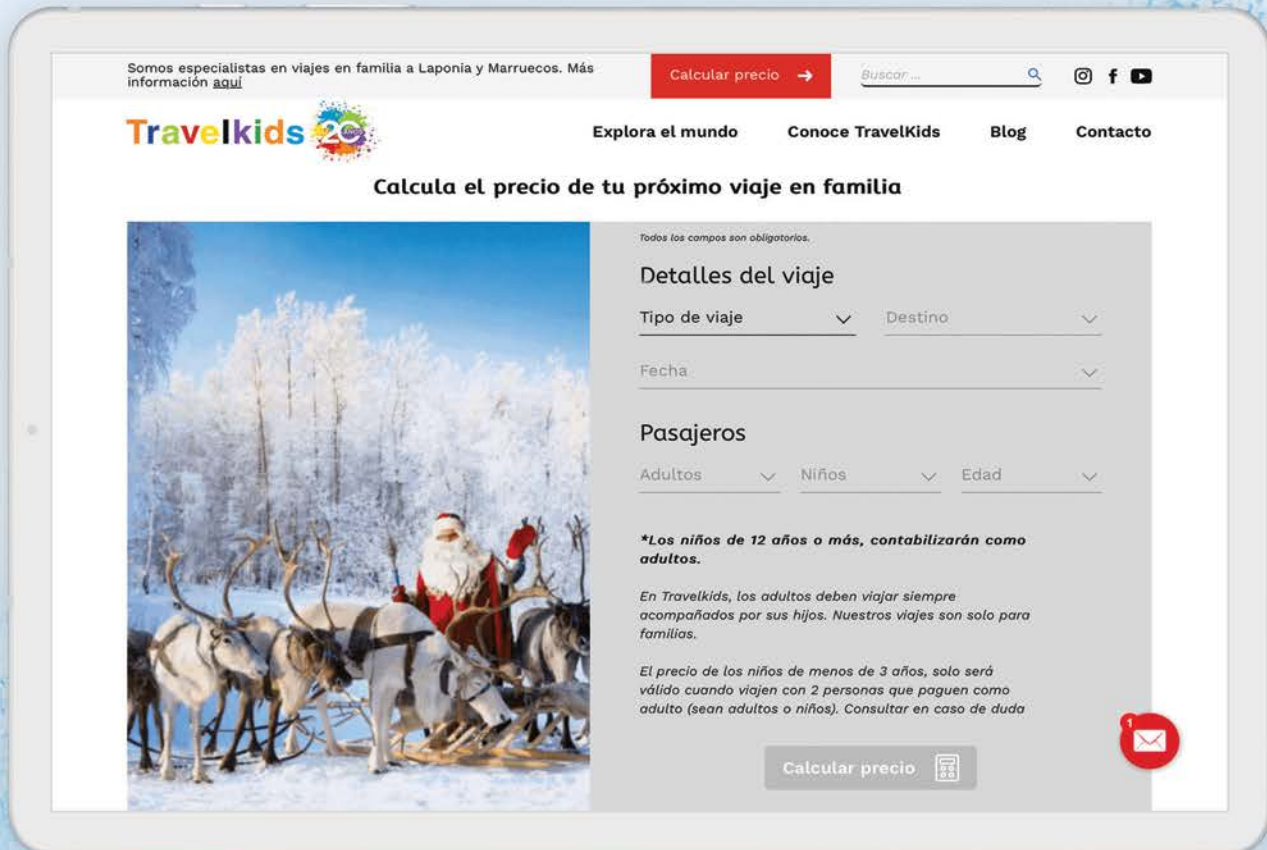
Somos especialistas en viajes en familia a Laponia y Marruecos. Más información aquí

Calcular precio →

Buscar ...

Travelkids 20

Explora el mundo

Conoce TravelKids

Blog

Contacto

Calcula el precio de tu próximo viaje en familia

Todos los campos son obligatorios.

Detalles del viaje

Tipo de viaje

Destino

Fecha

Pasajeros

Adultos

Niños

Edad

*Los niños de 12 años o más, contabilizarán como adultos.

En Travelkids, los adultos deben viajar siempre acompañados por sus hijos. Nuestros viajes son solo para familias.

El precio de los niños de menos de 3 años, solo será válido cuando viajen con 2 personas que paguen como adulto (sean adultos o niños). Consultar en caso de duda

Calcular precio

1